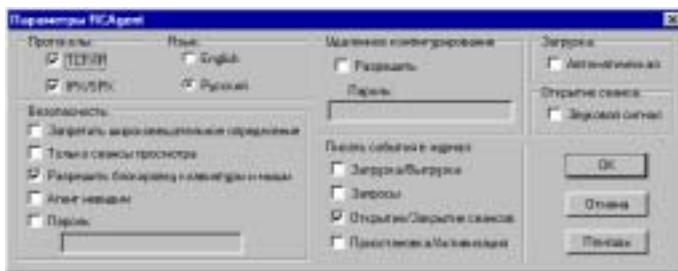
Параметры RCAgent

Протоколы
TCP/IP
IPX/SPX

Язык
English
Русский

Безопасность
Запретить широковещательное определение
Только сеансы просмотра
Разрешить блокировку клавиатуры и мыши
Агент невидим
Пароль

Удаленное конфигурирование
Разрешить
Пароль

Поиск событий в журнале
Загрузка/Выгрузка
Запросы
Открытие/Закрытие сеансов
Приостановка/Активизация

Загрузка
Автоматическая

Открытие сеанса
Звуковой сигнал

OK
Отмена
Помощь